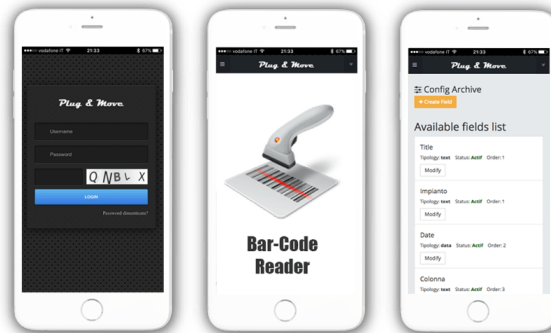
vodafone IT 21:33 57%
Plug & Move
Username
Password
QNBLX
LOGIN
Password dimenticata?

vodafone IT 21:33 67%
Plug & Move
Bar-Code Reader

vodafone IT 21:33 67%
Plug & Move
Config Archive
+ Create Field
Available fields list
Title
Tipology: text Status: Actif Order: 1
Modify
Impianto
Tipology: text Status: Actif Order: 1
Modify
Date
Tipology: date Status: Actif Order: 2
Modify
Colonna
Tipology: text Status: Actif Order: 3